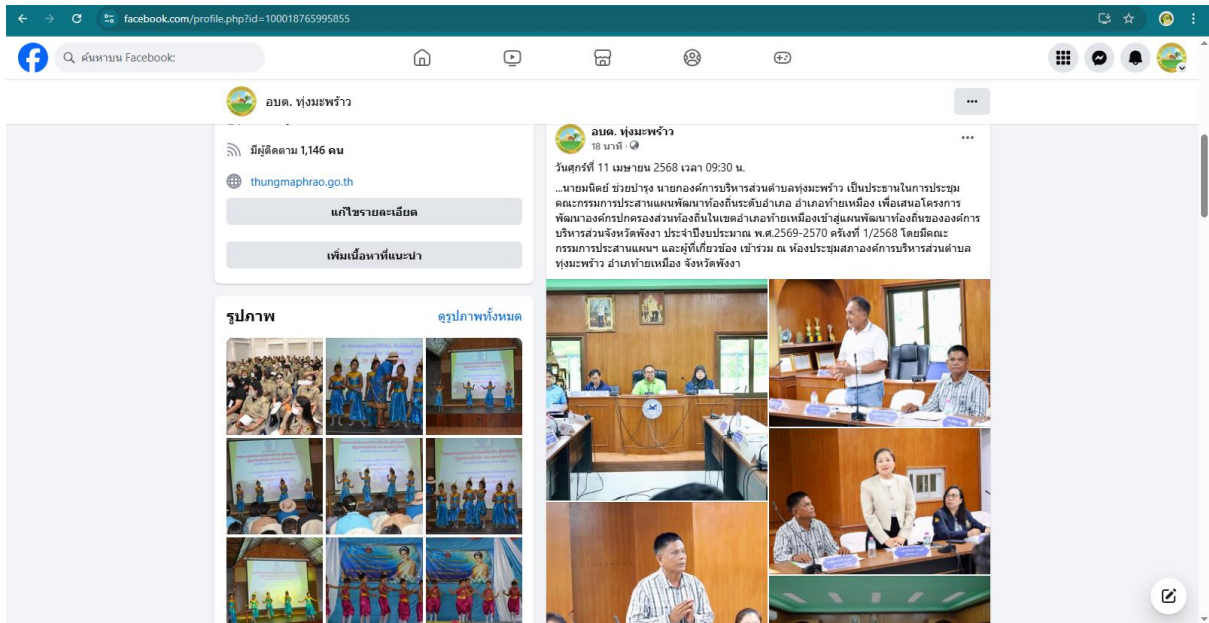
facebook.com/profile.php?id=100018765995855

ค้นหาบน Facebook

อบต. ทุ่งมะพร้าว

มีผู้ติดตาม 1,146 คน

thungmaphrao.go.th

แก้ไขรายละเอียด

เพิ่มเนื้อหาที่แนะนำ

รูปภาพ

ดูรูปภาพทั้งหมด

อบต. ทุ่งมะพร้าว
18 นาที

วันศุกร์ที่ 11 เมษายน 2568 เวลา 09:30 น.

...นายมนิตย์ ช่วยปารุง นายกองค์การบริหารส่วนตำบลทุ่งมะพร้าว เป็นประธานในการประชุมคณะกรรมการประสานแผนพัฒนาท้องถิ่นระดับอำเภอ อำเภอท้ายเหมือง เพื่อเสนอโครงการพัฒนาองค์กรปกครองส่วนท้องถิ่นในเขตอำเภอท้ายเหมืองเข้าสู่แผนพัฒนาท้องถิ่นขององค์การบริหารส่วนจังหวัดพังงา ประจำปีงบประมาณ พ.ศ.2569-2570 ครั้งที่ 1/2568 โดยมีคณะกรรมการประสานแผนฯ และผู้ที่เกี่ยวข้อง เข้าร่วม ณ ห้องประชุมสภาองค์การบริหารส่วนตำบลทุ่งมะพร้าว อำเภอท้ายเหมือง จังหวัดพังงา